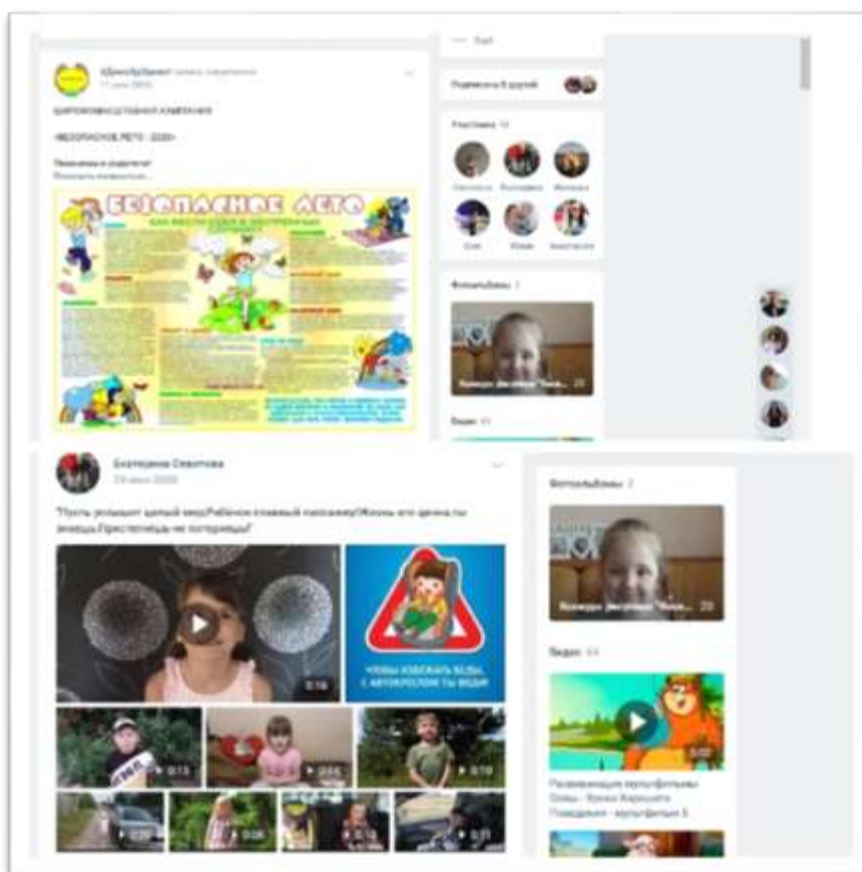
ШИРОКОМАСШТАБНАЯ КАМПАНИЯ

«БЕЗОПАСНОЕ ЛЕТО - 2020»

Уважаемые родители!

Безопасное лето

Подписчики

Участники

Фотоальбомы

Видео

Екатерина Севотова

"Пусть услышит целый мир,Ребёнок-главный пассажир!Жизнь его ценна,ты знаешь.Пристегнуть не позабудь!"

0:16

ЧТОБЫ ИЗБЕЖАТЬ БЕДЫ, С АВТОКРЕСЛОМ ТЫ ВОДИ!

0:13

0:10

0:26

Фотоальбомы

20

Видео

Развивающие мультфильмы Совы - Уроки Хорошего Поведения - мультфильм 5

5:02